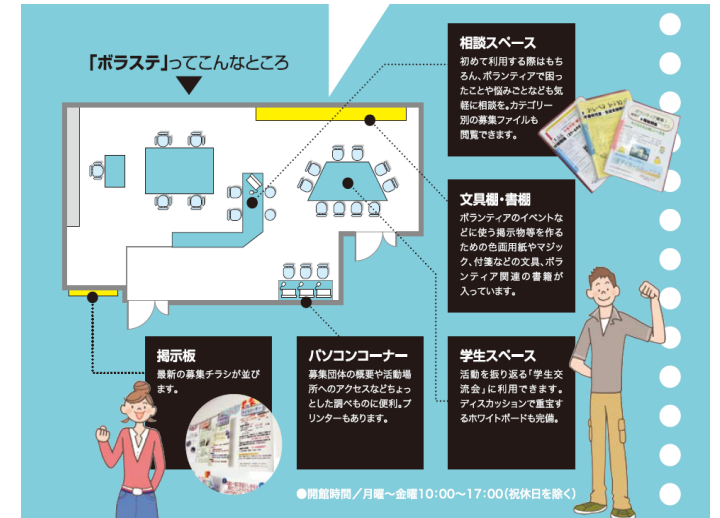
「ボラステ」ってこんなところ

相談スペース
初めて利用する際はもちろん、ボランティアで困ったことや悩みごとなども気軽に相談を。カテゴリー別の募集ファイルも閲覧できます。

文具棚・書棚
ボランティアのイベントなどに使う掲示物等を作るための色画用紙やマジック、付箋などの文具、ボランティア関連の書籍が入っています。

掲示板
最新の募集チラシが並びます。

パソコンコーナー
募集団体の概要や活動場所へのアクセスなどちょっとした調べものに便利。プリンターもあります。

学生スペース
活動を振り返る「学生交流会」に利用できます。ディスカッションで重宝するホワイトボードも完備。

●開館時間／月曜～金曜10:00～17:00（祝休日を除く）